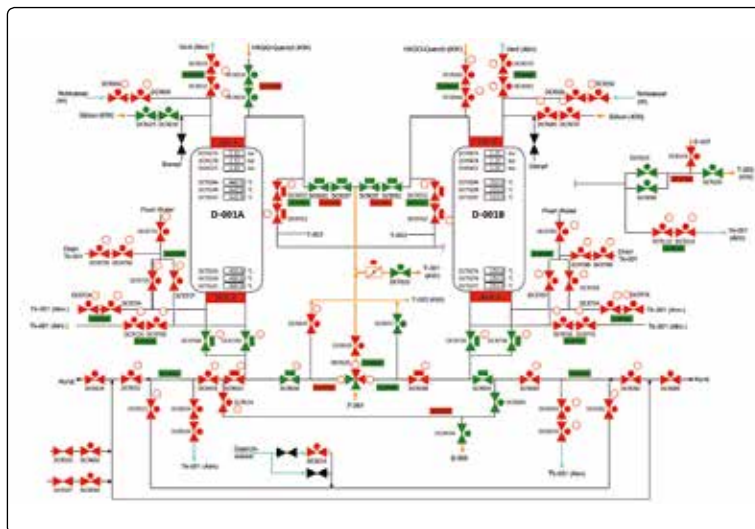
Vent (Abs)
HNO3-Quench (K00)
HNO3-Quench (K00)
Vent (Abs)
Sichtstand (W)
Sichtstand (W)
Stickstoff (K00)
Stickstoff (K00)
D-001A
D-001B
Flash Wasser
Flash Wasser
Drain TA-001
Drain TA-001
TA-001 (Abs.)
TA-001 (Abs.)
TA-001 (Abs.)
TA-001 (Abs.)
T-003
T-003
T-001 (Abs)
T-003 (Abs)
T-001 (Abs)
TA-001 (Abs)
P-001
B-001
TA-001 (Abs)
TA-001 (Abs)
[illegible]